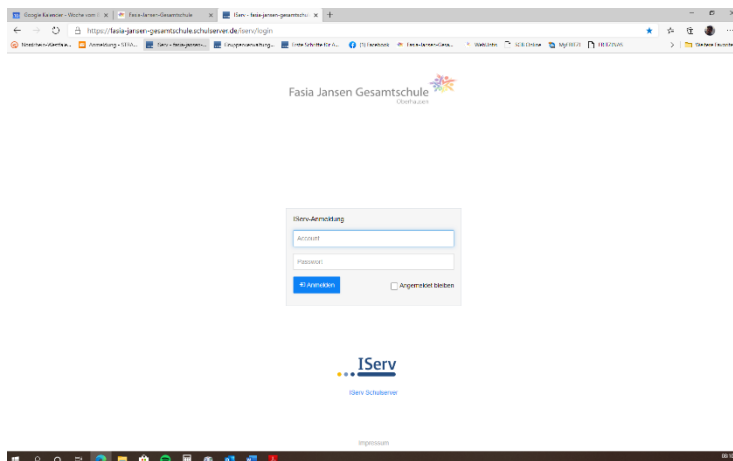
Google Kalender - Woche vom ... | Fasia-Jansen-Gesamtschule | IServ - fasia-jansen-gesamtschu...

https://fasia-jansen-gesamtschule.schulserver.de/iserv/login

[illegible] | Anmeldung - SEMI... | IServ - fasia-jansen... | Gruppenverwaltung... | Erste Schritte für A... | (1) Facebook | Fasia-Jansen-Gesa... | WebUntis | SCB Online | MyFRITZ! | FRITZ!NAS | Weitere Favoriten

Fasia Jansen Gesamtschule
Oberhausen

IServ-Anmeldung

Account

Passwort

Anmelden

Angemeldet bleiben

IServ

IServ Schulserver

Impressum